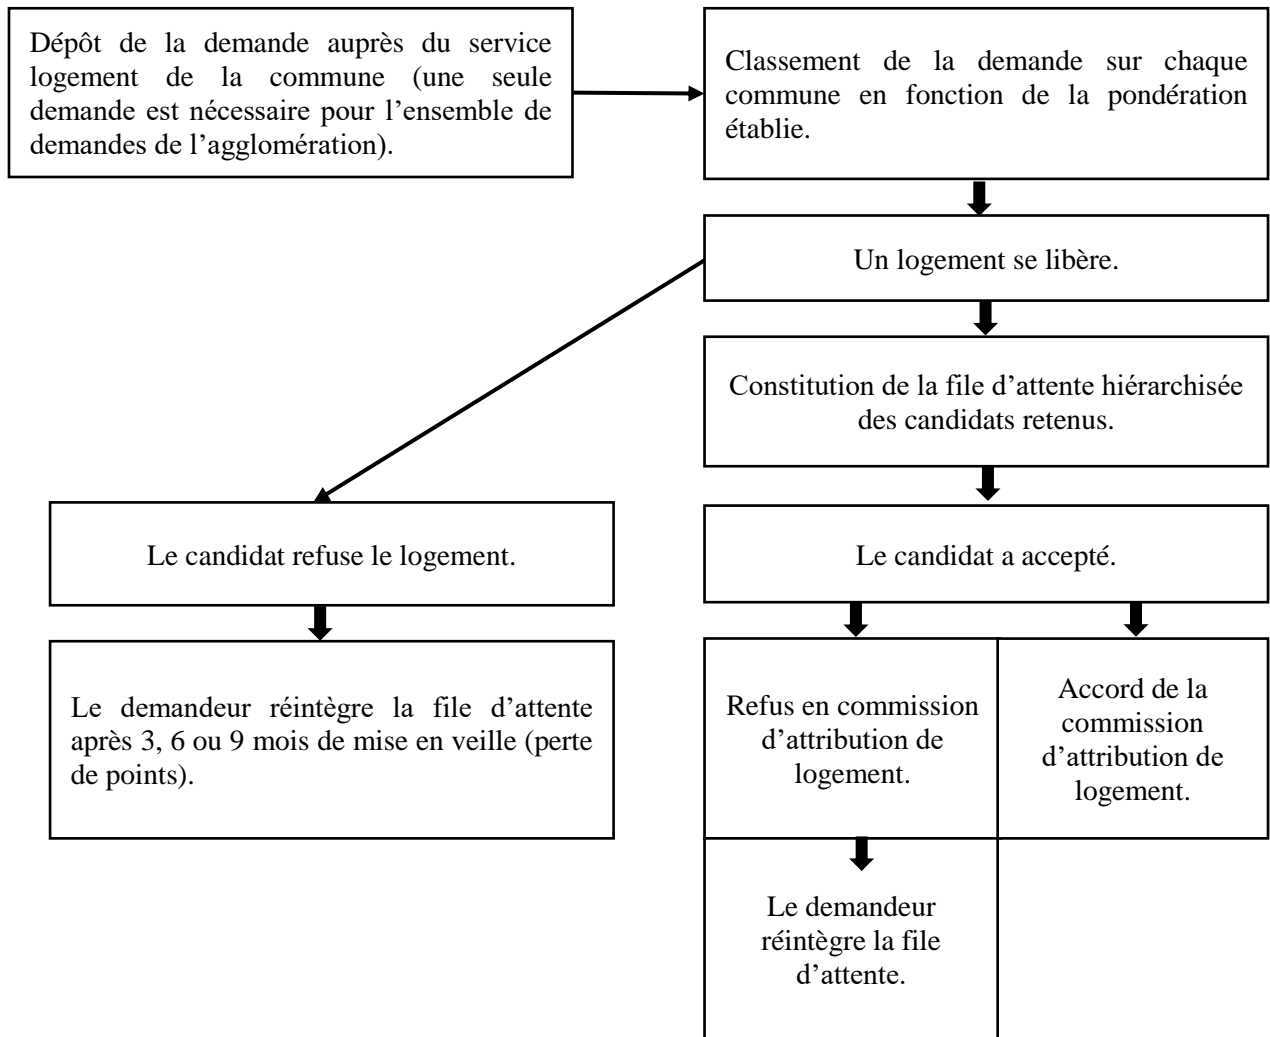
Dépôt de la demande auprès du service logement de la commune (une seule demande est nécessaire pour l’ensemble de demandes de l’agglomération).

Classement de la demande sur chaque commune en fonction de la pondération établie.

Un logement se libère.

Constitution de la file d’attente hiérarchisée des candidats retenus.

Le candidat refuse le logement.

Le demandeur réintègre la file d’attente après 3, 6 ou 9 mois de mise en veille (perte de points).

Le candidat a accepté.

Refus en commission d’attribution de logement.

Accord de la commission d’attribution de logement.

Le demandeur réintègre la file d’attente.